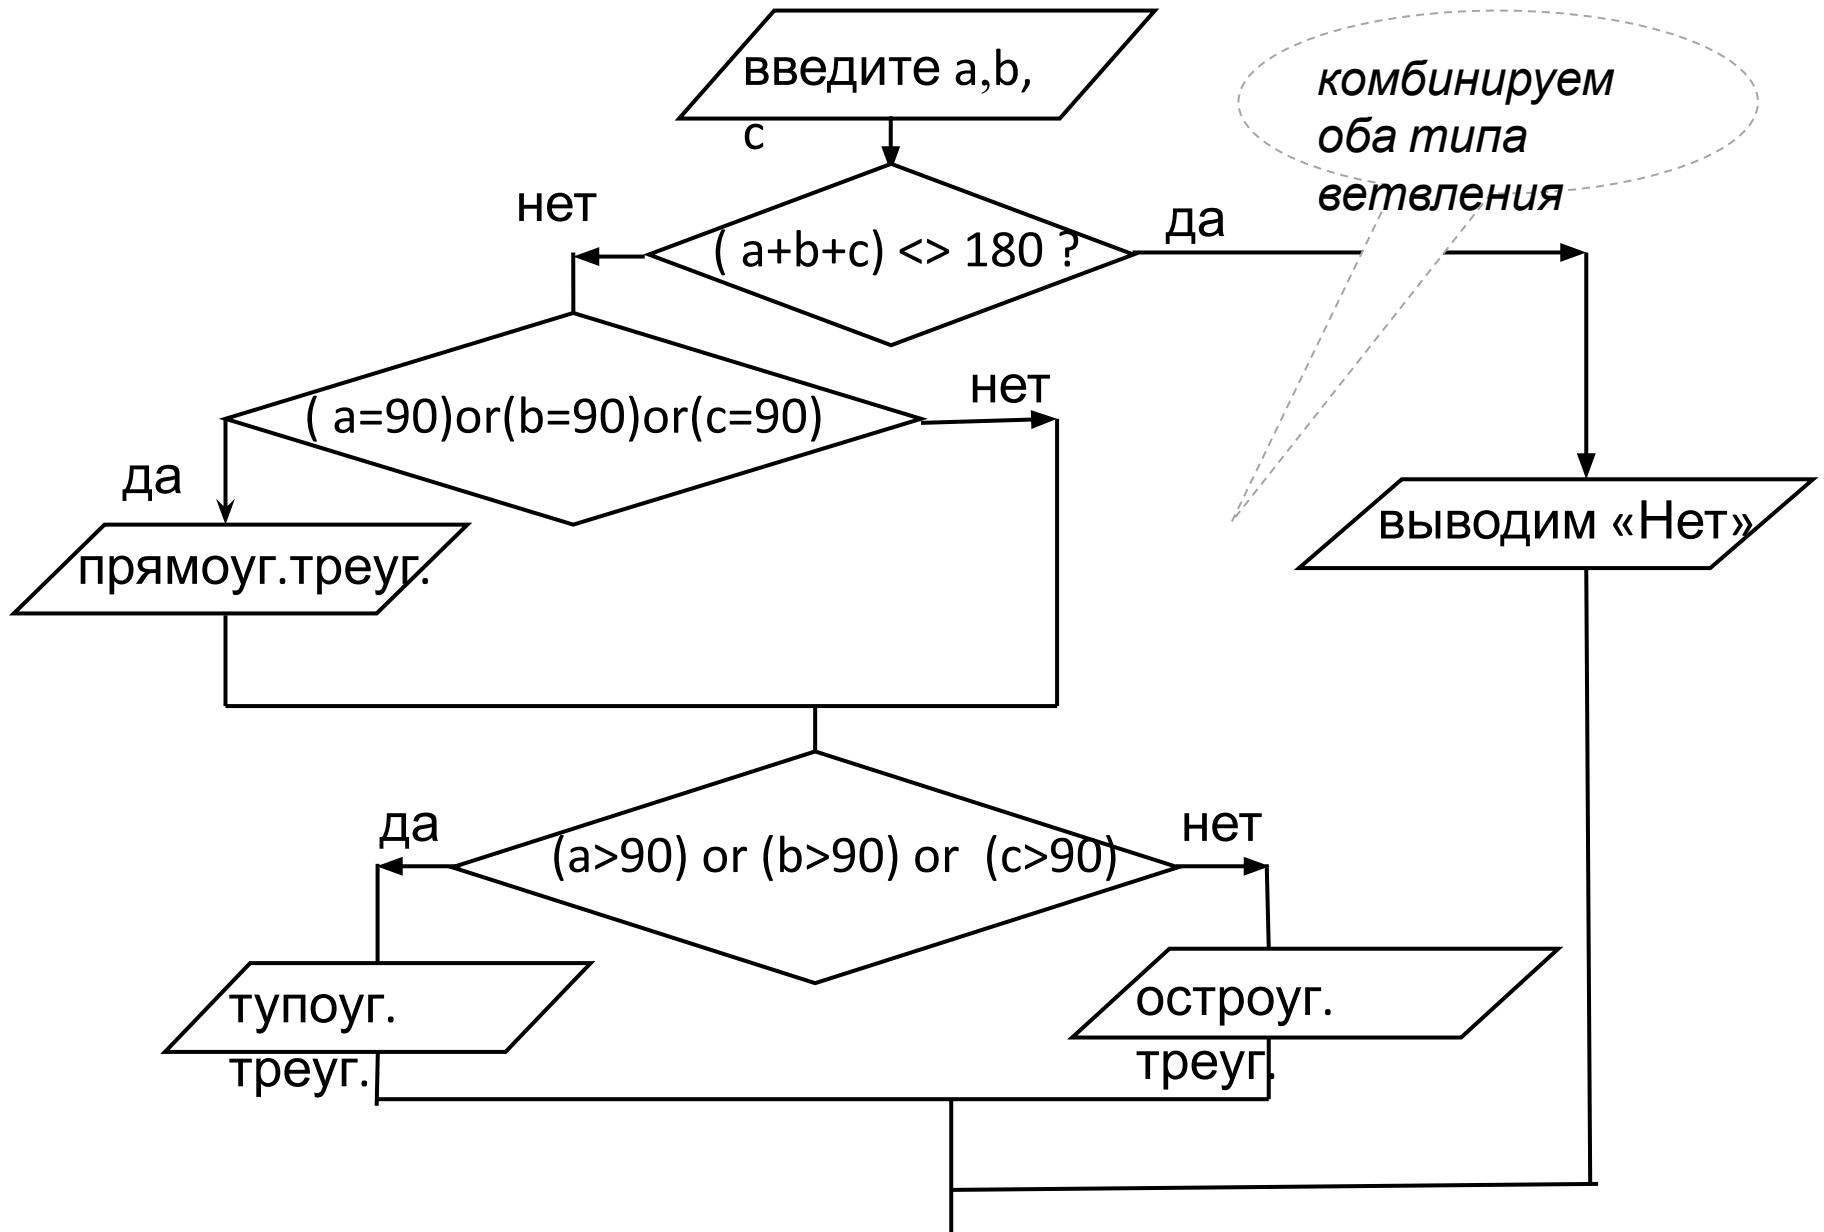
введите a,b, c

комбинируем оба типа ветвления

нет

( a+b+c) <> 180 ?

да

( a=90)or(b=90)or(c=90)

нет

да

прямоуг.треуг.

выводим «Нет»

да

(a>90) or (b>90) or (c>90)

нет

тупоуг. треуг.

остроуг. треуг.